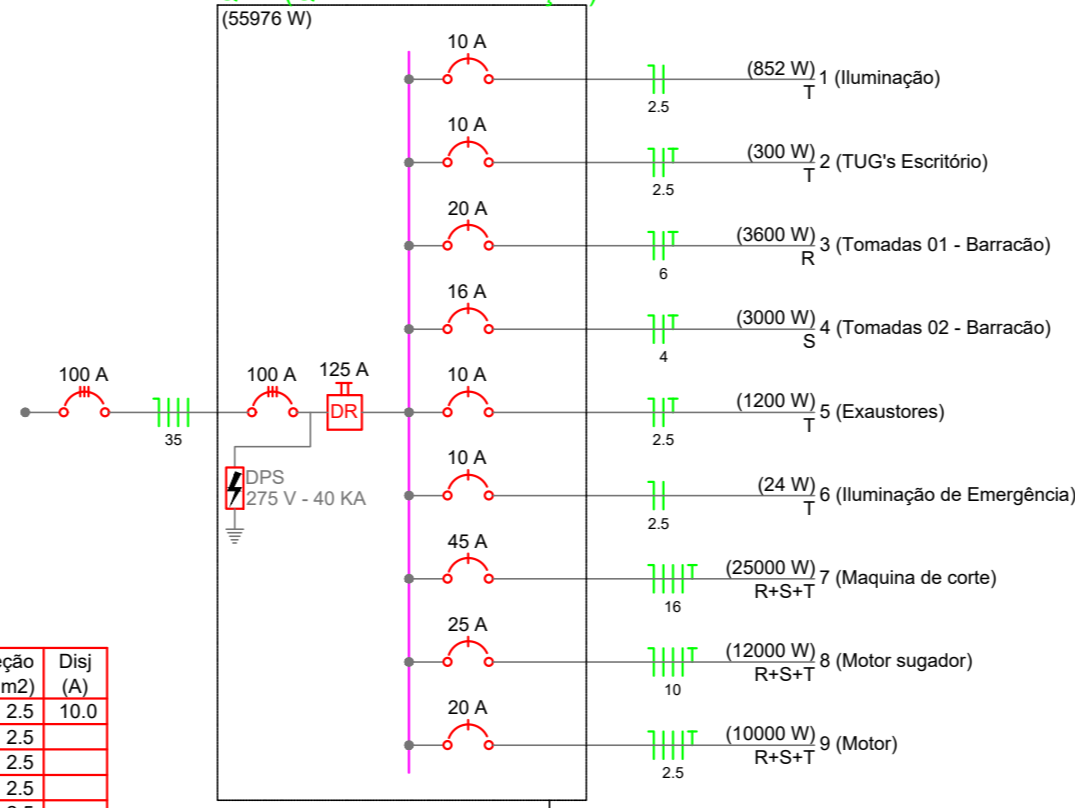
(55976 W)

10 A
2.5
(852 W) 1 (Iluminação)
T

10 A
2.5
(300 W) 2 (TUG's Escritório)
T

20 A
6
(3600 W) 3 (Tomadas 01 - Barracão)
R

16 A
4
(3000 W) 4 (Tomadas 02 - Barracão)
S

100 A
35
100 A
125 A
DR
10 A
2.5
(1200 W) 5 (Exaustores)
T

DPS
275 V - 40 KA

10 A
2.5
(24 W) 6 (Iluminação de Emergência)
T

45 A
16
(25000 W) 7 (Maquina de corte)
R+S+T

25 A
10
(12000 W) 8 (Motor sugador)
R+S+T

20 A
2.5
(10000 W) 9 (Motor)
R+S+T

| eção (m2) | Disj (A) |
|---|---|
| 2.5 | 10.0 |
| 2.5 | |
| 2.5 | |
| 2.5 | |
| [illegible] | |